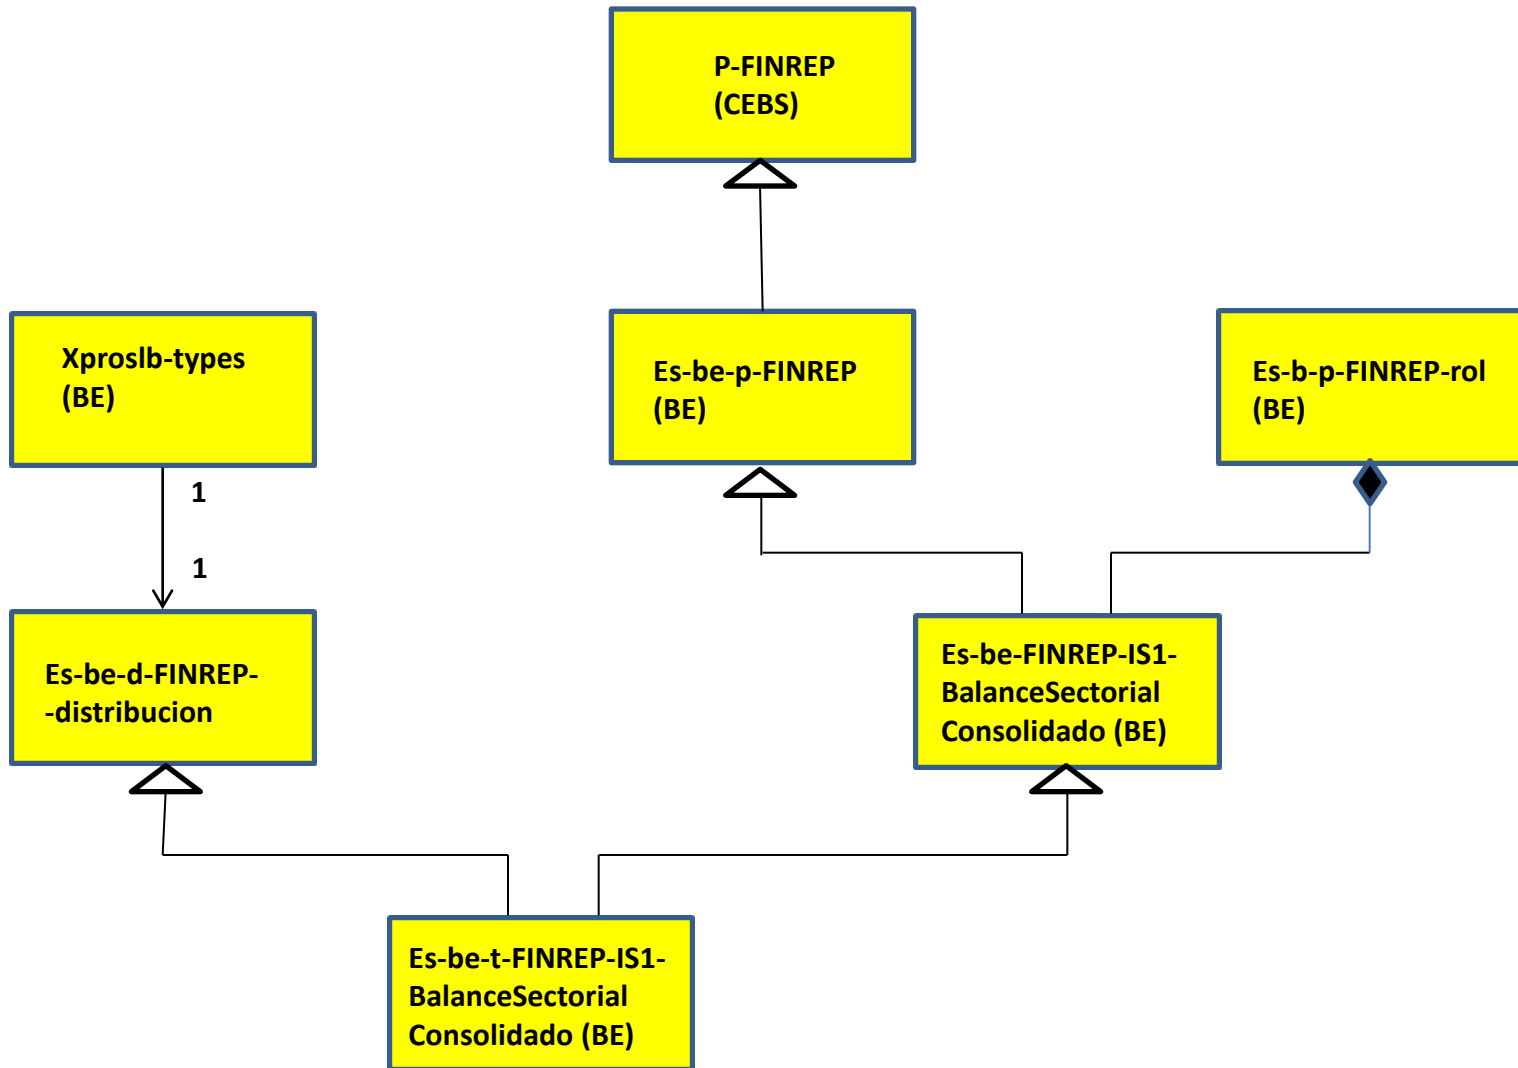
P-FINREP
(CEBS)

Xproslb-types
(BE)

Es-be-p-FINREP
(BE)

Es-b-p-FINREP-rol
(BE)

1

1

Es-be-d-FINREP-
-distribucion

Es-be-FINREP-IS1-BalanceSectorial Consolidado (BE)

Es-be-t-FINREP-IS1-BalanceSectorial Consolidado (BE)